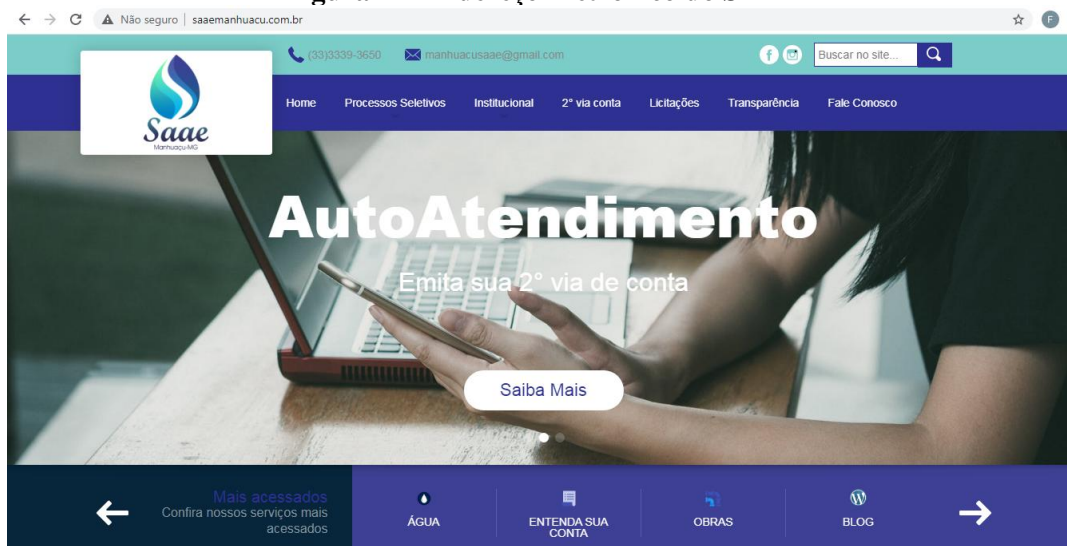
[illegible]

Não seguro | saaemanhuacu.com.br

(33)3339-3650 manhuacusaae@gmail.com

Buscar no site...

Saae
Manhuaçu-MG

Home Processos Seletivos Institucional 2° via conta Licitações Transparência Fale Conosco

AutoAtendimento

Emita sua 2° via de conta

Saiba Mais

Mais acessados
Confira nossos serviços mais acessados

ÁGUA

ENTENDA SUA CONTA

OBRAS

BLOG